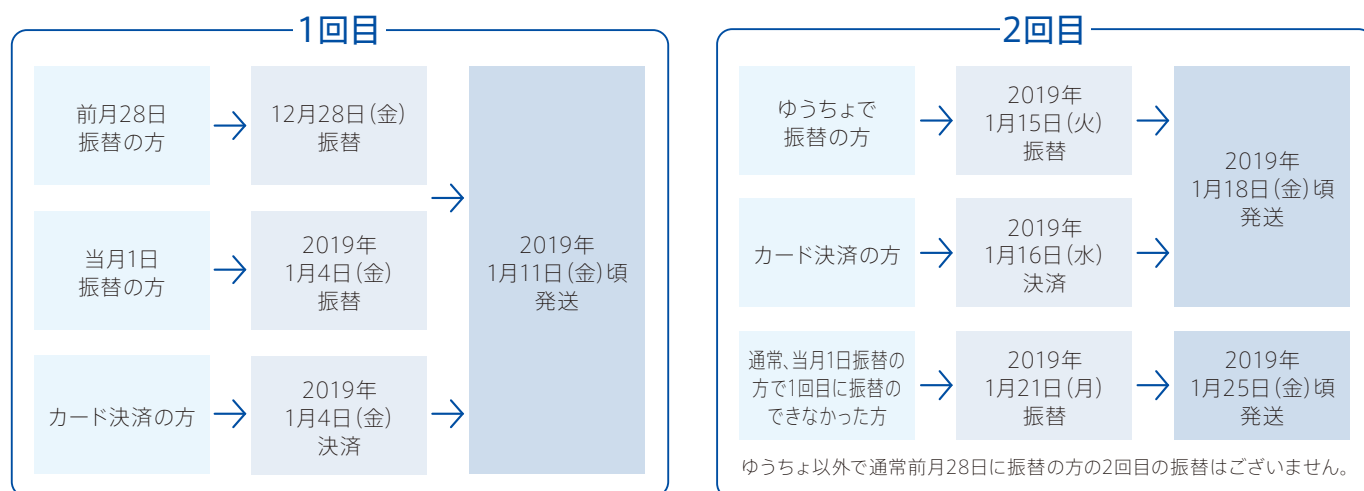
1回目

前月28日
振替の方

12月28日(金)
振替

当月1日
振替の方

2019年
1月4日(金)
振替

カード決済の方

2019年
1月4日(金)
決済

2019年
1月11日(金)頃
発送

2回目

ゆうちょで
振替の方

2019年
1月15日(火)
振替

カード決済の方

2019年
1月16日(水)
決済

2019年
1月18日(金)頃
発送

通常、当月1日振替の方で1回目に振替のできなかった方

2019年
1月21日(月)
振替

2019年
1月25日(金)頃
発送

ゆうちょ以外で通常前月28日に振替の方の2回目の振替はございません。